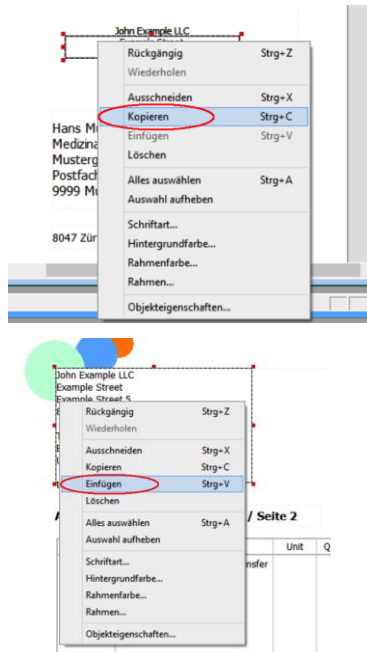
John Example LLC

Rückgängig Strg+Z
Wiederholen
Ausschneiden Strg+X
Kopieren Strg+C
Einfügen Strg+V
Löschen
Alles auswählen Strg+A
Auswahl aufheben
Schriftart...
Hintergrundfarbe...
Rahmenfarbe...
Rahmen...
Objekteigenschaften...

Hans M
Medizin
Musterg
Postfach
9999 M

8047 Zür

John Example LLC
Example Street
Example Street 5

Rückgängig Strg+Z
Wiederholen
Ausschneiden Strg+X
Kopieren Strg+C
Einfügen Strg+V
Löschen
Alles auswählen Strg+A
Auswahl aufheben
Schriftart...
Hintergrundfarbe...
Rahmenfarbe...
Rahmen...
Objekteigenschaften...

/ Seite 2

Unit
Q
nsfer